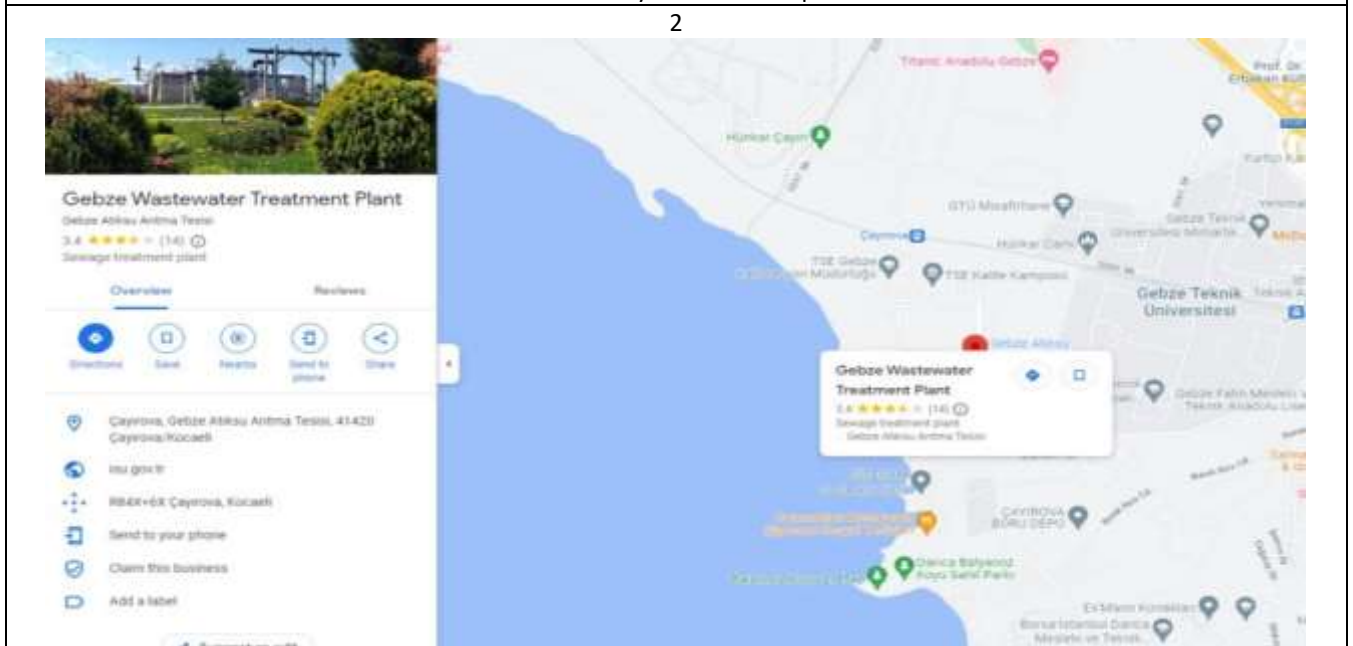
2

Gebze Wastewater Treatment Plant
Gebze Atıksu Arıtma Tesisi
3.4 ★★★★☆ (14)
Sewage treatment plant

Overview
Reviews

Directions
Save
Nearby
Send to phone
Share

Çayırova, Gebze Atıksu Arıtma Tesisi, 41420 Çayırova/Kocaeli
isu.gov.tr
RB4X+6X Çayırova, Kocaeli
Send to your phone
Claim this business
Add a label

Titanic Anadolu Gebze
Hünkar Çayırı
GTÜ Misafirhane
Çayırova
Hünkar Çayı
TSE Gebze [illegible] Müdürlüğü
TSE Kalite Kampüsü
Gebze Teknik Üniversitesi
Gebze Teknik Üniversitesi
Prof. Dr. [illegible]
Gebze Atıksu
Gebze Wastewater Treatment Plant
3.4 ★★★★☆ (14)
Sewage treatment plant
Gebze Atıksu Arıtma Tesisi
Gebze Fatih Mesleki ve Teknik Anadolu Lisesi
ÇAYIROVA BORU DEPO
Darıca Balyanoz Koyu Sahil Parkı
Ek Mann Konaklar
Borsa İstanbul Darıca Mesleki ve Teknik